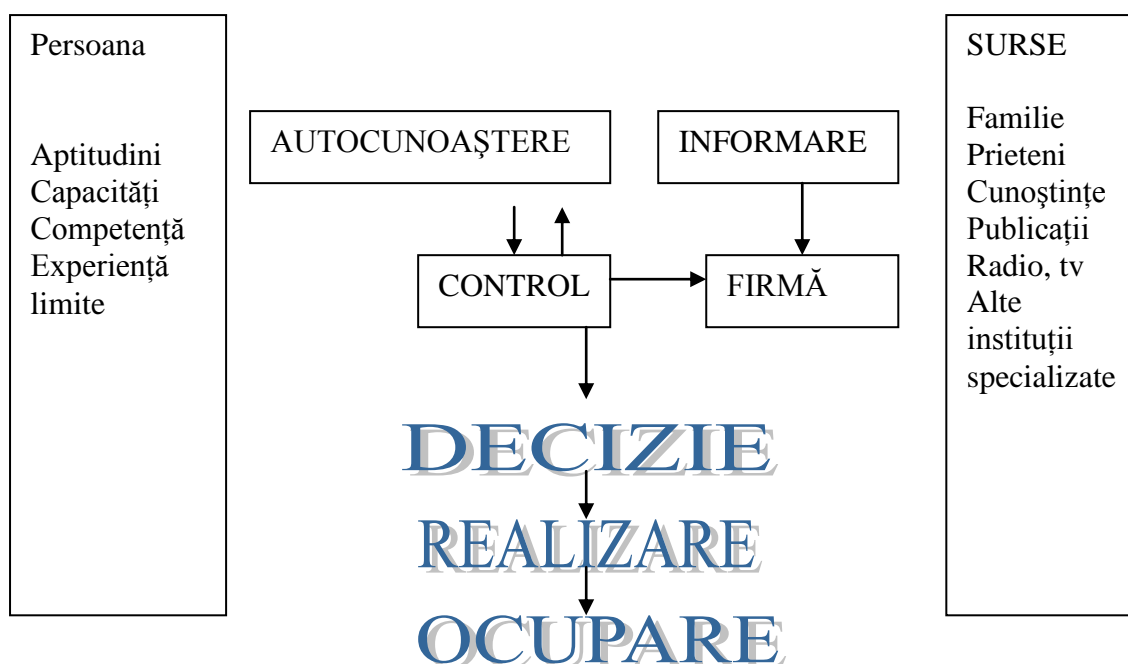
Persoana

Aptitudini
Capacități
Competență
Experiență
limite

AUTOCUNOAȘTERE

INFORMARE

CONTROL

FIRMĂ

DECIZIE

REALIZARE

OCUPARE

SURSE

Familie
Prieteni
Cunoştinţe
Publicații
Radio, tv
Alte
instituții
specializate